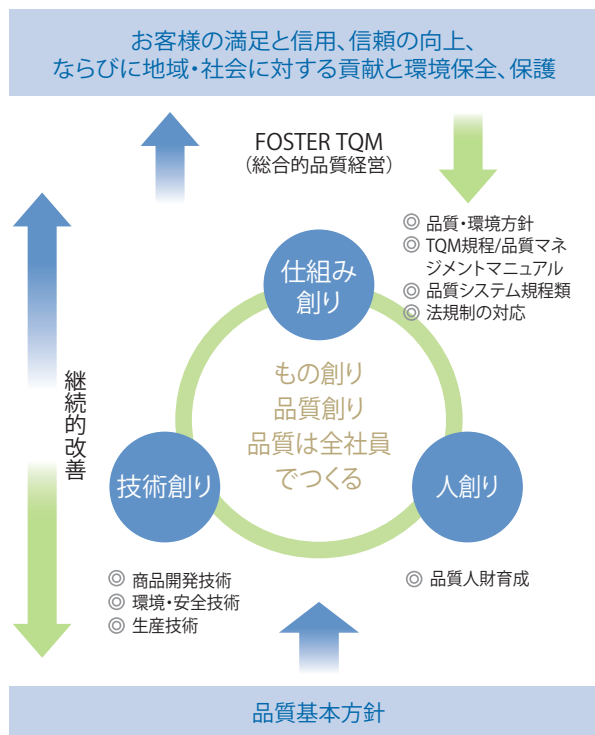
お客様の満足と信用、信頼の向上、
ならびに地域・社会に対する貢献と環境保全、保護

FOSTER TQM
（総合的品質経営）

◎ 品質・環境方針
◎ TQM規程/品質マネジメントマニュアル
◎ 品質システム規程類
◎ 法規制の対応

仕組み創り

継続的改善

もの創り
品質創り
品質は全社員でつくる

技術創り

人創り

◎ 商品開発技術
◎ 環境・安全技術
◎ 生産技術

◎ 品質人財育成

品質基本方針